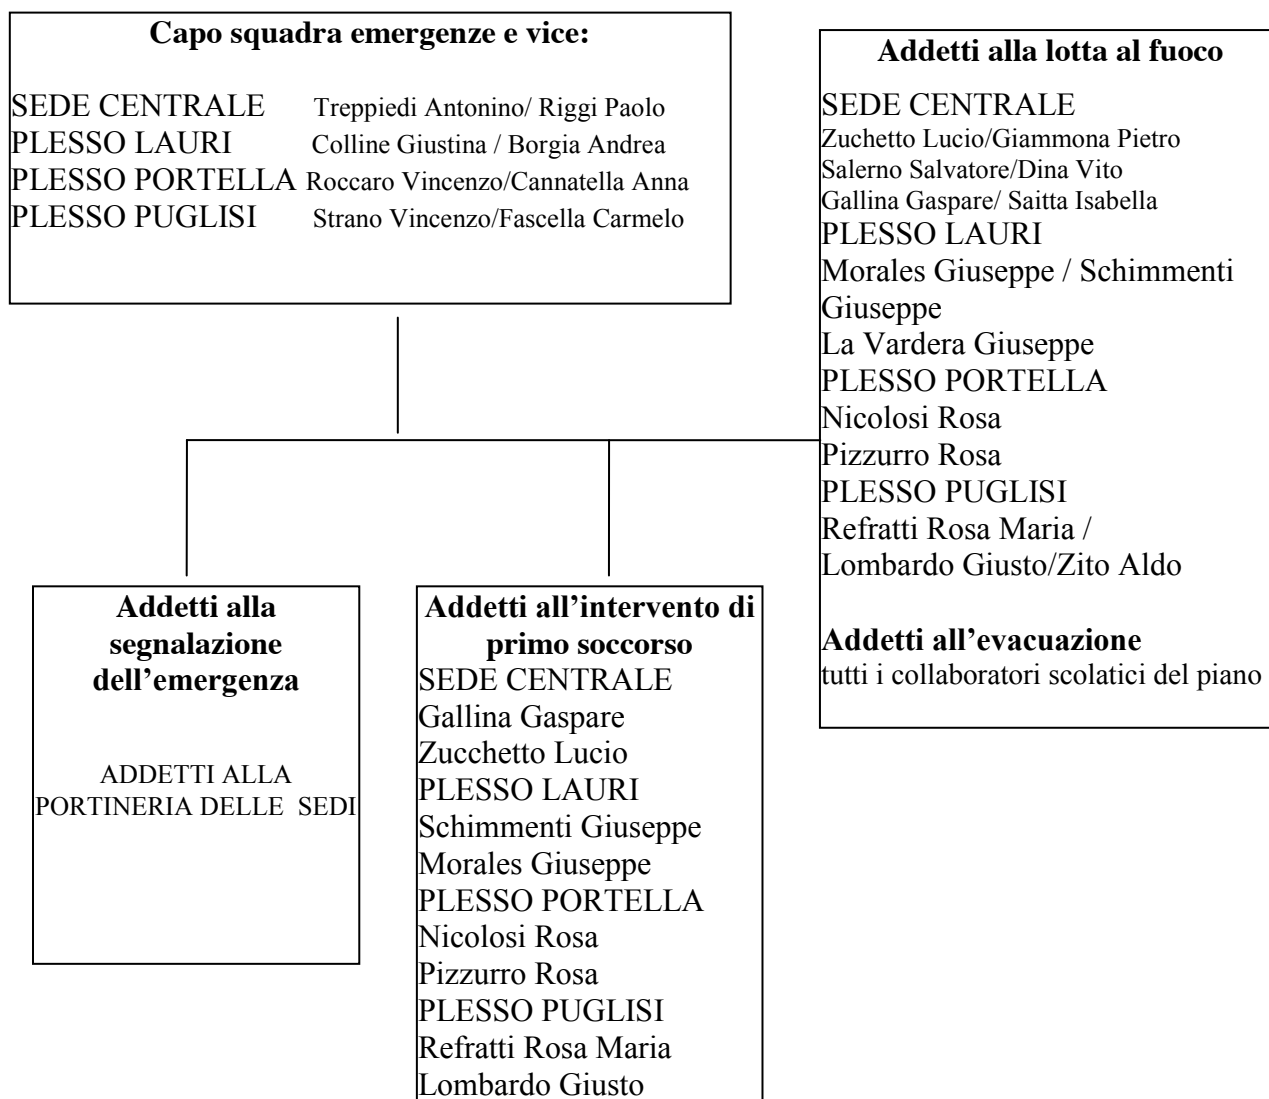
**Capo squadra emergenze e vice:**

SEDE CENTRALE Treppiedi Antonino/ Riggi Paolo
PLESSO LAURI Colline Giustina / Borgia Andrea
PLESSO PORTELLA Roccaro Vincenzo/Cannatella Anna
PLESSO PUGLISI Strano Vincenzo/Fascella Carmelo

**Addetti alla lotta al fuoco**
SEDE CENTRALE
Zuchetto Lucio/Giammona Pietro
Salerno Salvatore/Dina Vito
Gallina Gaspare/ Saitta Isabella
PLESSO LAURI
Morales Giuseppe / Schimmenti Giuseppe
La Vardera Giuseppe
PLESSO PORTELLA
Nicolosi Rosa
Pizzurro Rosa
PLESSO PUGLISI
Refratti Rosa Maria /
Lombardo Giusto/Zito Aldo

**Addetti all'evacuazione**
tutti i collaboratori scolatici del piano

**Addetti alla segnalazione dell'emergenza**

ADDETTI ALLA PORTINERIA DELLE SEDI

**Addetti all'intervento di primo soccorso**
SEDE CENTRALE
Gallina Gaspare
Zucchetto Lucio
PLESSO LAURI
Schimmenti Giuseppe
Morales Giuseppe
PLESSO PORTELLA
Nicolosi Rosa
Pizzurro Rosa
PLESSO PUGLISI
Refratti Rosa Maria
Lombardo Giusto